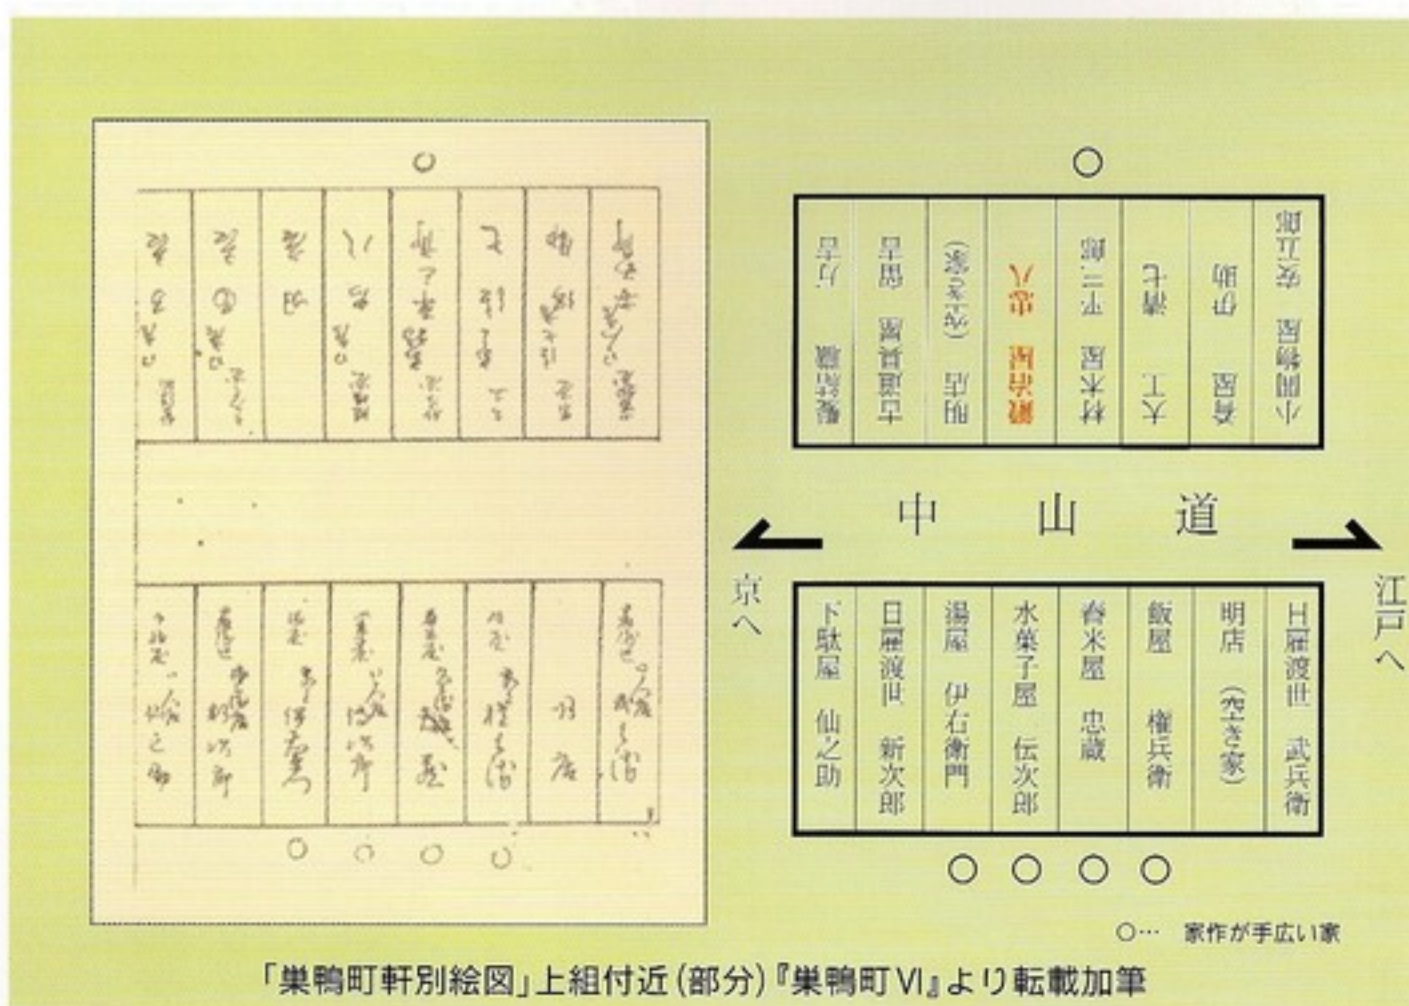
小間物屋 安五郎
春屋 伊助
大工 清七
材木屋 平三郎
髪結床 忠八
明店 （空き家）
古道具屋 留吉
縫箔屋 万吉

中　山　道

京へ

江戸へ

日雇渡世 武兵衛
明店 （空き家）
飯屋 権兵衛
舂米屋 忠蔵
水菓子屋 伝次郎
湯屋 伊右衛門
日雇渡世 新次郎
下駄屋 仙之助

○… 家作が手広い家

「巣鴨町軒別絵図」上組付近（部分）『巣鴨町VI』より転載加筆